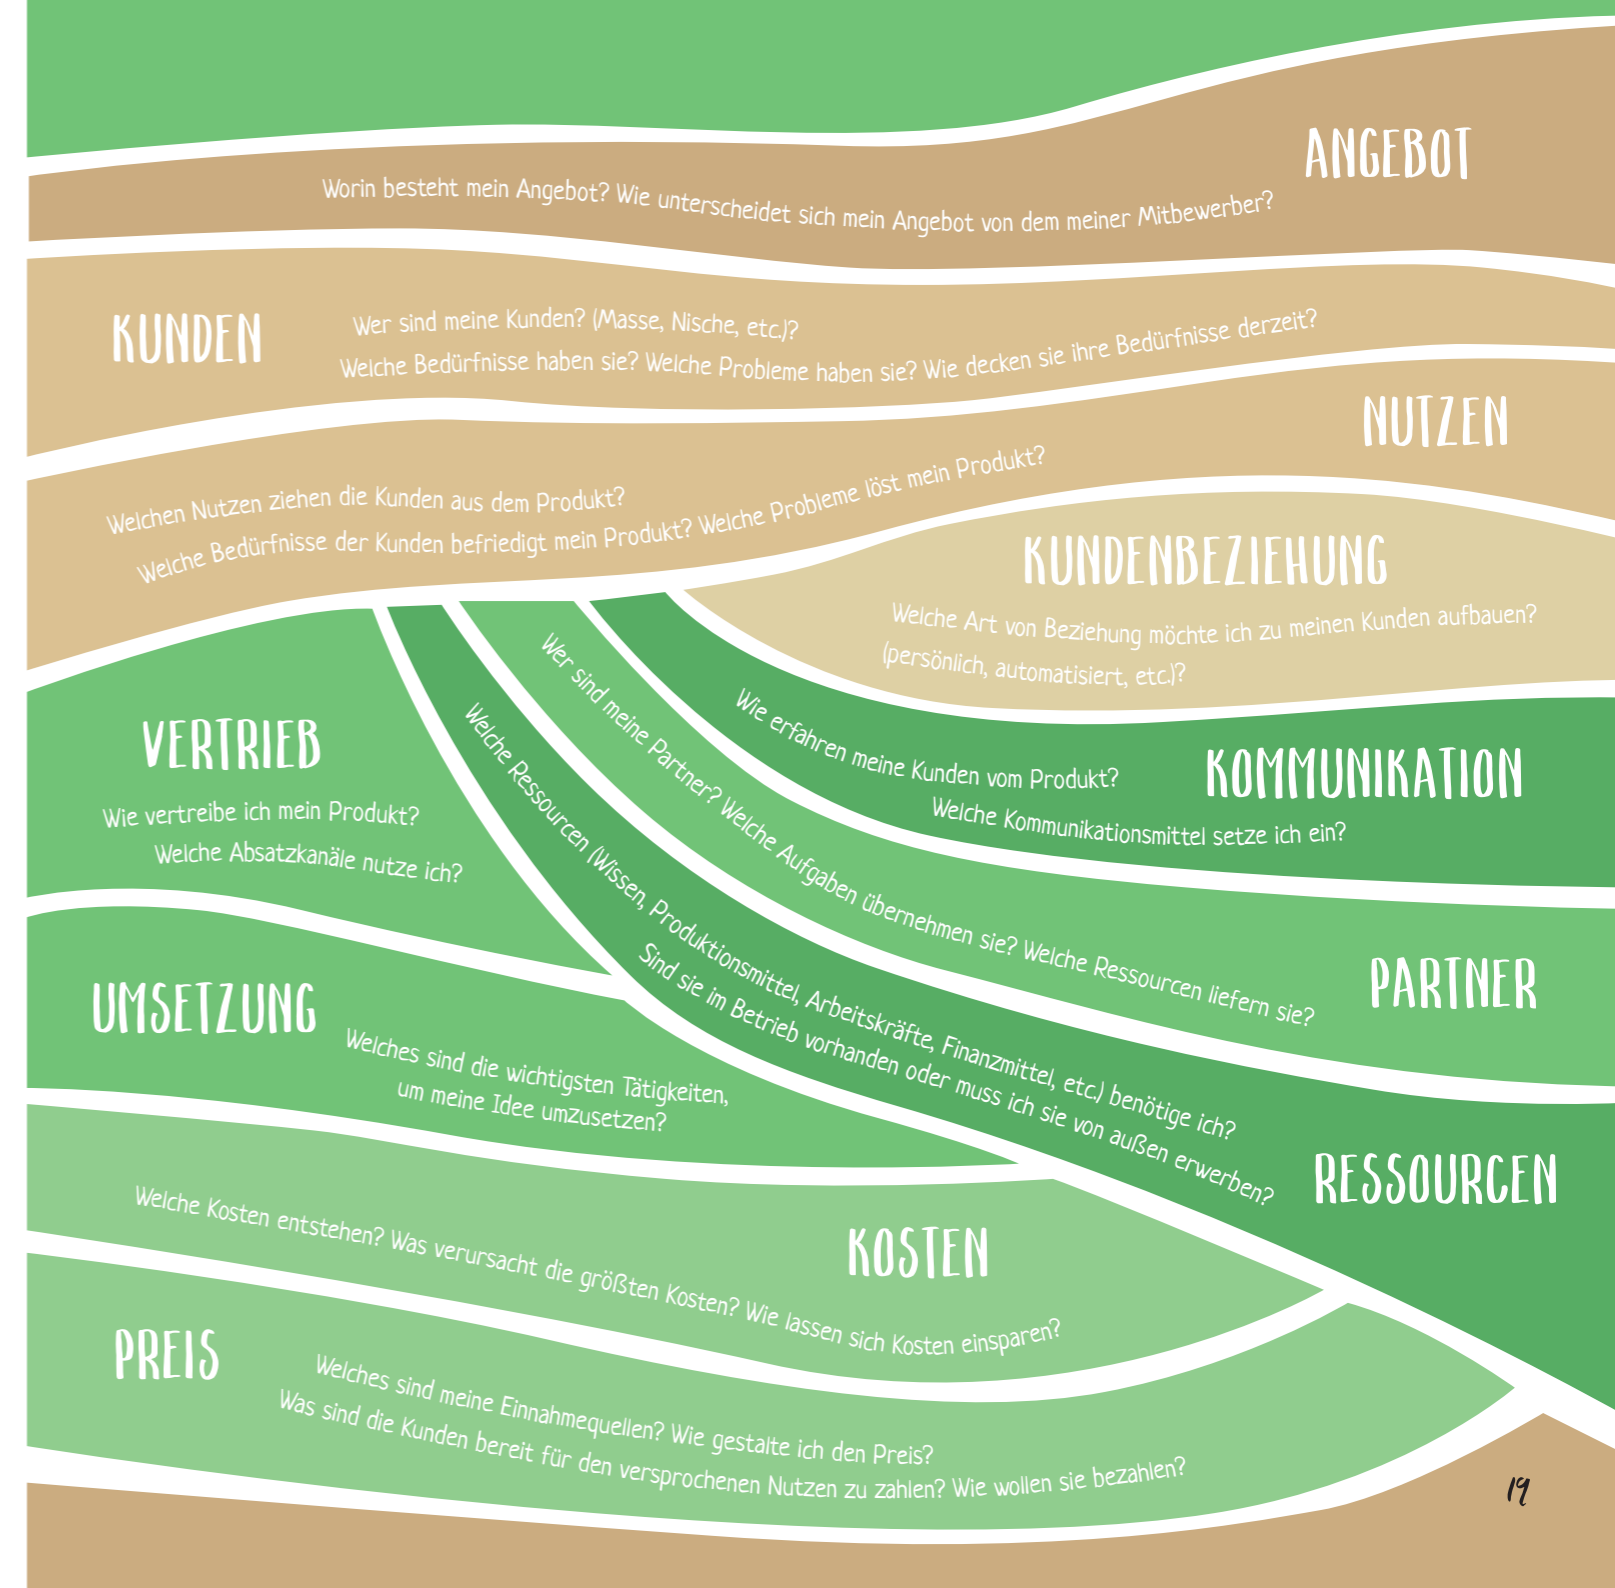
ANGEBOT

Worin besteht mein Angebot? Wie unterscheidet sich mein Angebot von dem meiner Mitbewerber?

KUNDEN

Wer sind meine Kunden? (Masse, Nische, etc.)?
Welche Bedürfnisse haben sie? Welche Probleme haben sie? Wie decken sie ihre Bedürfnisse derzeit?

NUTZEN

Welchen Nutzen ziehen die Kunden aus dem Produkt?
Welche Bedürfnisse der Kunden befriedigt mein Produkt? Welche Probleme löst mein Produkt?

KUNDENBEZIEHUNG

Welche Art von Beziehung möchte ich zu meinen Kunden aufbauen? (persönlich, automatisiert, etc.)?

VERTRIEB

Wie vertreibe ich mein Produkt?
Welche Absatzkanäle nutze ich?

Wie erfahren meine Kunden vom Produkt?
Welche Kommunikationsmittel setze ich ein?

KOMMUNIKATION

Wer sind meine Partner? Welche Aufgaben übernehmen sie? Welche Ressourcen liefern sie?

PARTNER

Welche Ressourcen (Wissen, Produktionsmittel, Arbeitskräfte, Finanzmittel, etc.) benötige ich?
Sind sie im Betrieb vorhanden oder muss ich sie von außen erwerben?

RESSOURCEN

UMSETZUNG

Welches sind die wichtigsten Tätigkeiten, um meine Idee umzusetzen?

KOSTEN

Welche Kosten entstehen? Was verursacht die größten Kosten? Wie lassen sich Kosten einsparen?

PREIS

Welches sind meine Einnahmequellen? Wie gestalte ich den Preis?
Was sind die Kunden bereit für den versprochenen Nutzen zu zahlen? Wie wollen sie bezahlen?

19